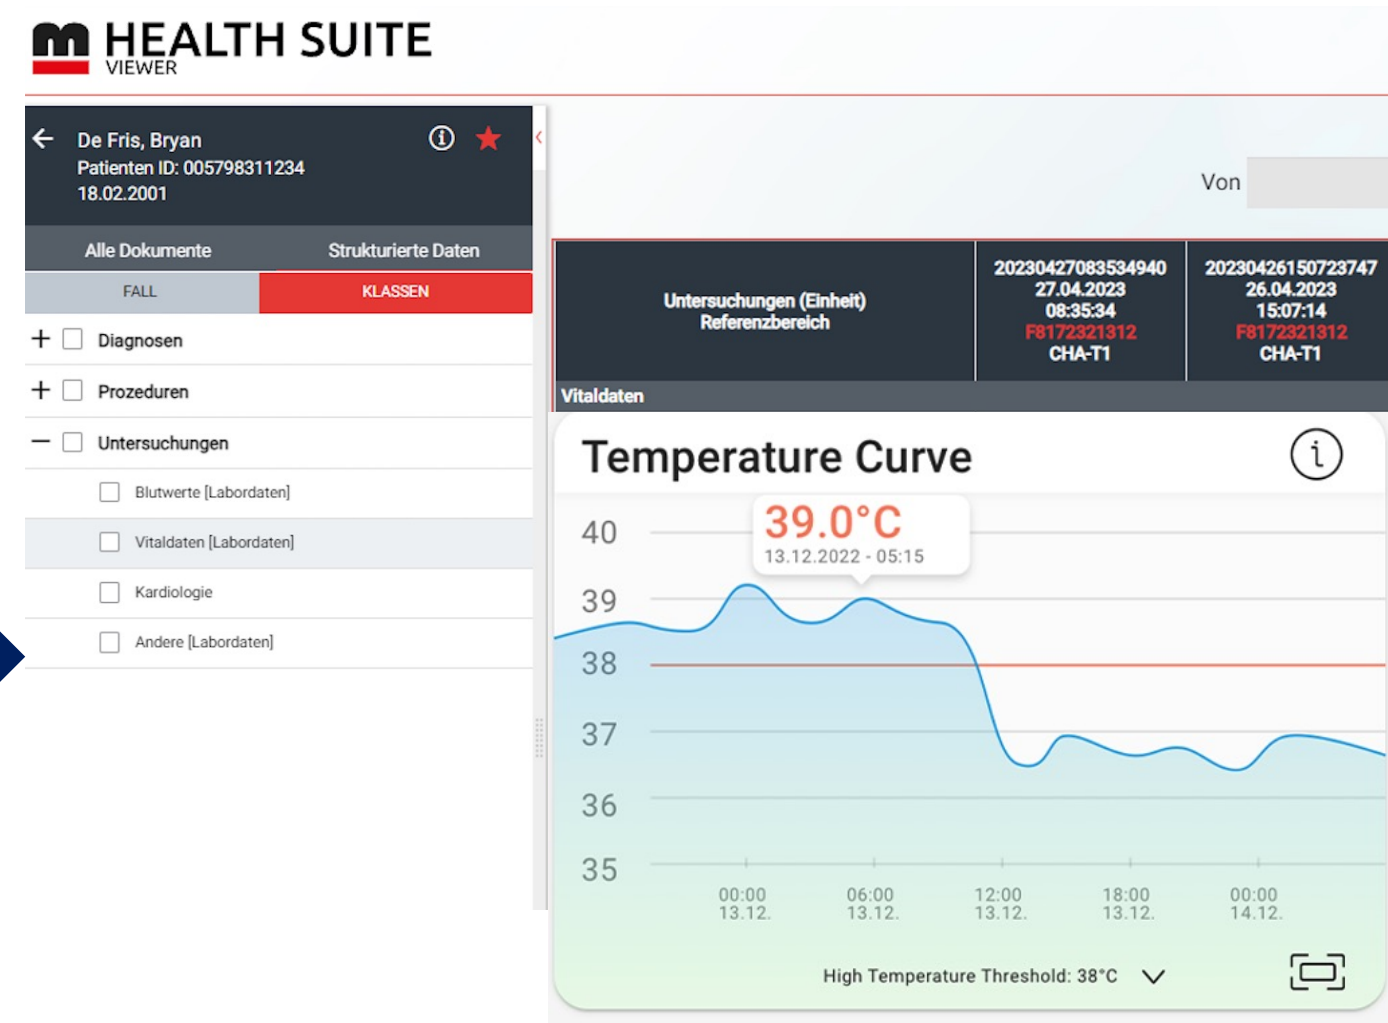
HEALTH SUITE
VIEWER

De Fris, Bryan
Patienten ID: 005798311234
18.02.2001

Alle Dokumente
Strukturierte Daten

FALL
KLASSEN

+ Diagnosen
+ Prozeduren
− Untersuchungen
Blutwerte [Labordaten]
Vitaldaten [Labordaten]
Kardiologie
Andere [Labordaten]

Von

| Untersuchungen (Einheit) Referenzbereich | 20230427083534940 27.04.2023 08:35:34 F8172321312 CHA-T1 | 20230426150723747 26.04.2023 15:07:14 F8172321312 CHA-T1 |
|---|---|---|

Vitaldaten

Temperature Curve

39.0°C
13.12.2022 - 05:15

40
39
38
37
36
35

00:00 13.12.
06:00 13.12.
12:00 13.12.
18:00 13.12.
00:00 14.12.

High Temperature Threshold: 38°C